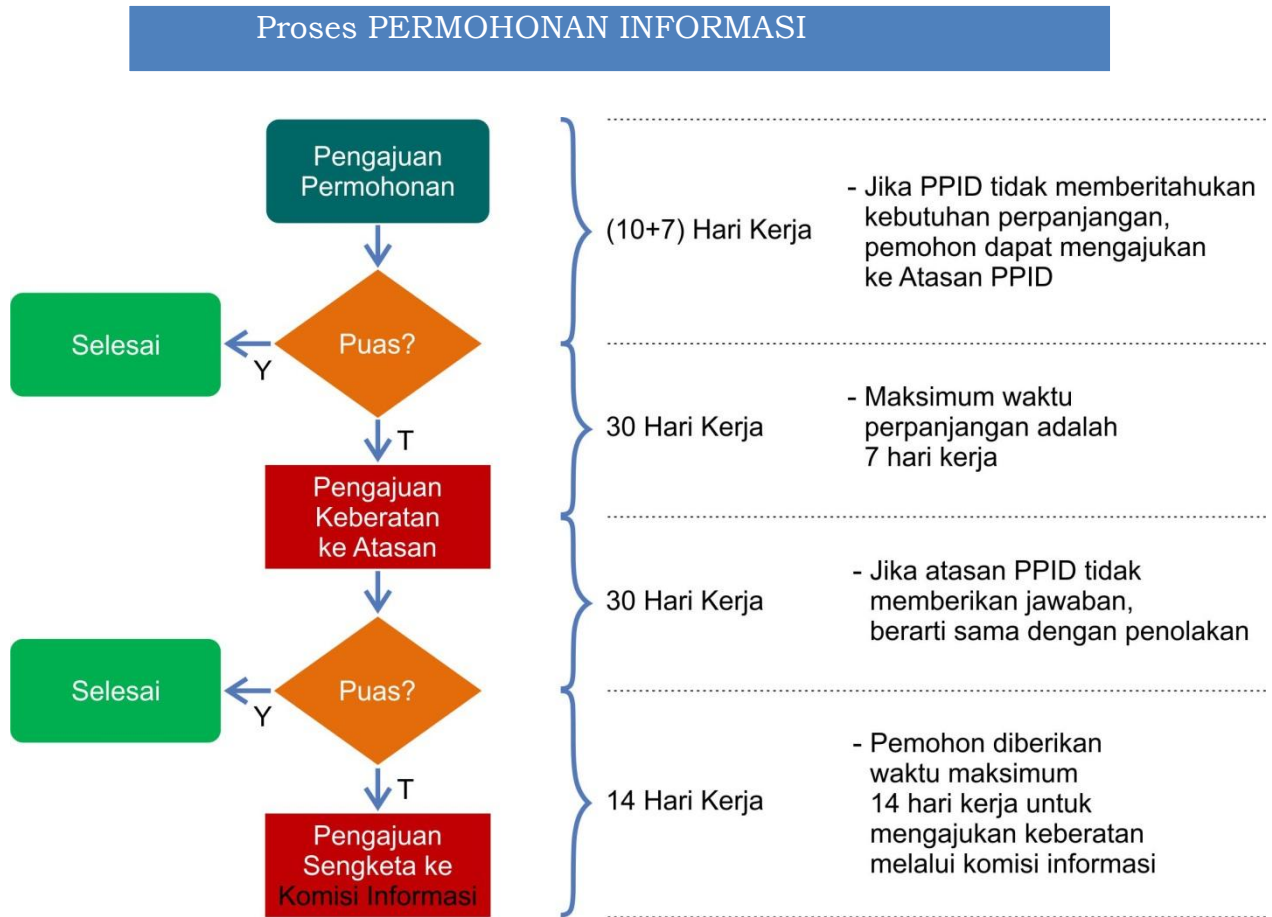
Proses PERMOHONAN INFORMASI

Pengajuan Permohonan

Selesai

Y

Puas?

T

Pengajuan Keberatan ke Atasan

Selesai

Y

Puas?

T

Pengajuan Sengketa ke Komisi Informasi

(10+7) Hari Kerja

- Jika PPID tidak memberitahukan kebutuhan perpanjangan, pemohon dapat mengajukan ke Atasan PPID

30 Hari Kerja

- Maksimum waktu perpanjangan adalah 7 hari kerja

30 Hari Kerja

- Jika atasan PPID tidak memberikan jawaban, berarti sama dengan penolakan

14 Hari Kerja

- Pemohon diberikan waktu maksimum 14 hari kerja untuk mengajukan keberatan melalui komisi informasi